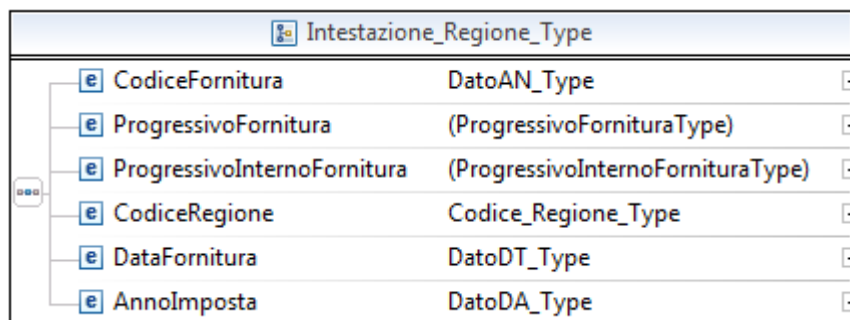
Intestazione_Regione_Type

| | |
|---|---|
| e CodiceFornitura | DatoAN_Type |
| e ProgressivoFornitura | (ProgressivoFornituraType) |
| e ProgressivoInternoFornitura | (ProgressivoInternoFornituraType) |
| e CodiceRegione | Codice_Regione_Type |
| e DataFornitura | DatoDT_Type |
| e AnnoImposta | DatoDA_Type |